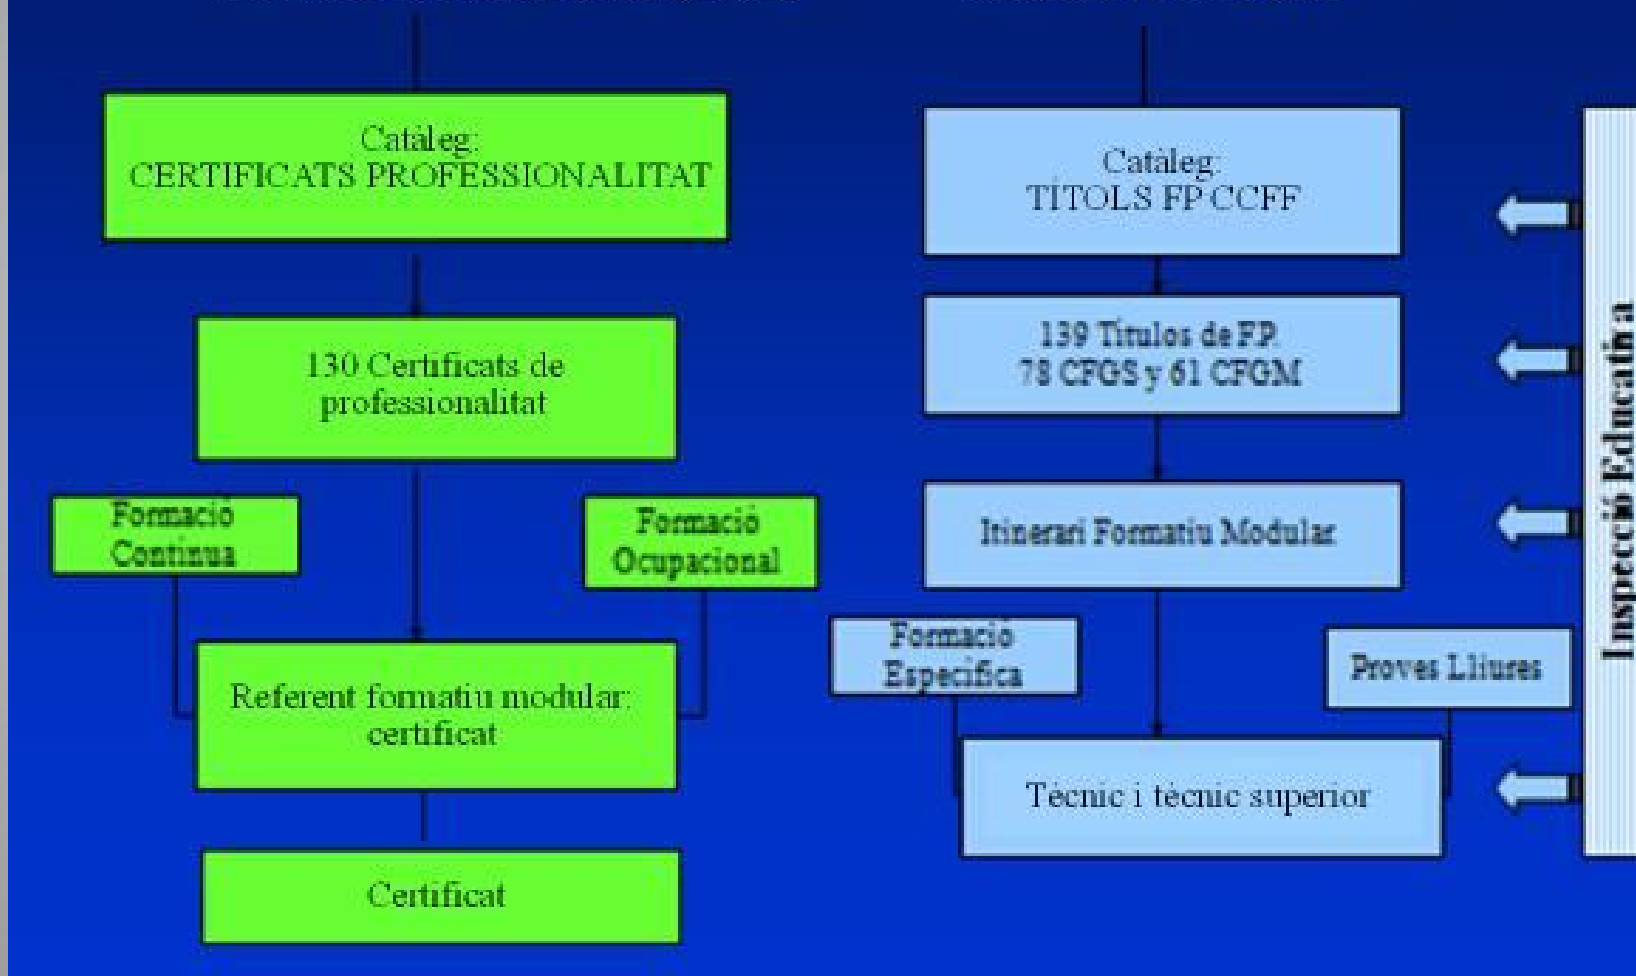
Catàleg:
CERTIFICATS PROFESSIONALITAT

130 Certificats de professionalitat

Formació Continua

Formació Ocupacional

Referent formatiu modular: certificat

Certificat

Catàleg:
TÍTOLS FP CCFF

139 Títulos de FP
78 CFGS y 61 CFGM

Itinerari Formatiu Modular

Formació Específica

Proves Lliures

Tècnic i tècnic superior

Inspecció Educativa